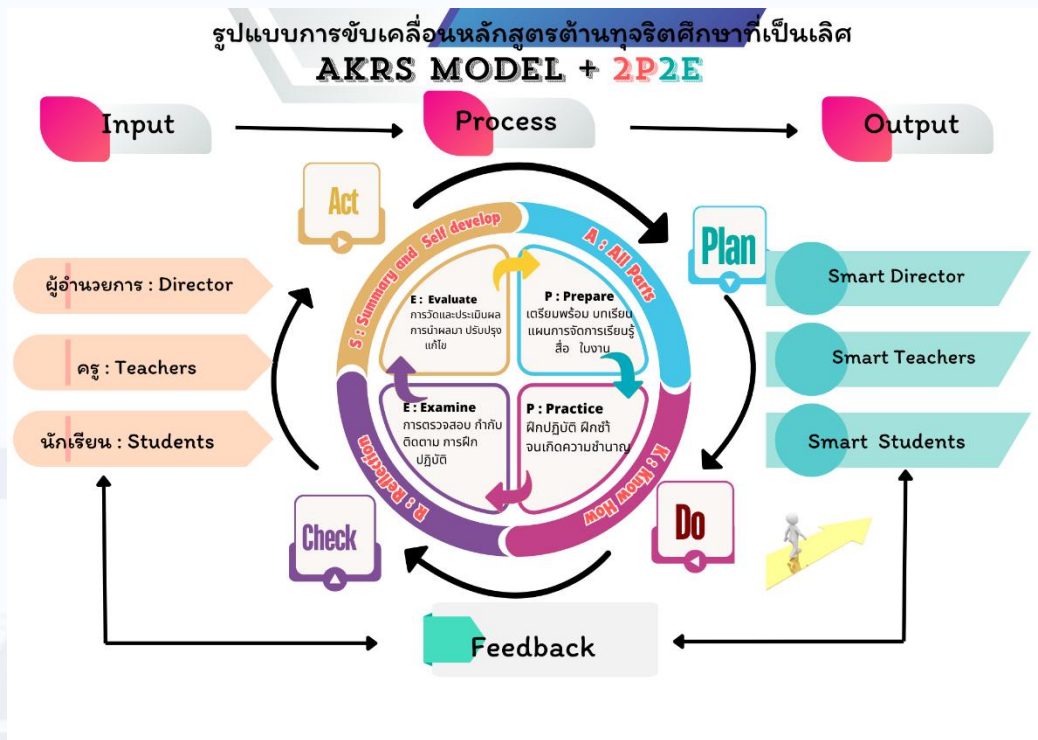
รูปแบบการขับเคลื่อนหลักสูตรต้านทุจริตศึกษาที่เป็นเลิศ
AKRS MODEL + 2P2E

Input

Process

Output

Act

S : Summary and Self develop

A : All Parts

Plan

ผู้อำนวยการ : Director

ครู : Teachers

นักเรียน : Students

E : Evaluate
การวัดและประเมินผล การนำผลมา ปรับปรุงแก้ไข

P : Prepare
เตรียมพร้อม บทเรียน แผนการจัดการเรียนรู้ สื่อ ใบงาน

E : Examine
การตรวจสอบ กำกับติดตาม การฝึกปฏิบัติ

P : Practice
ฝึกปฏิบัติ ฝึกซ้ำ จนเกิดความชำนาญ

R : Reflection

K : Know How

Smart Director

Smart Teachers

Smart Students

Check

Do

Feedback